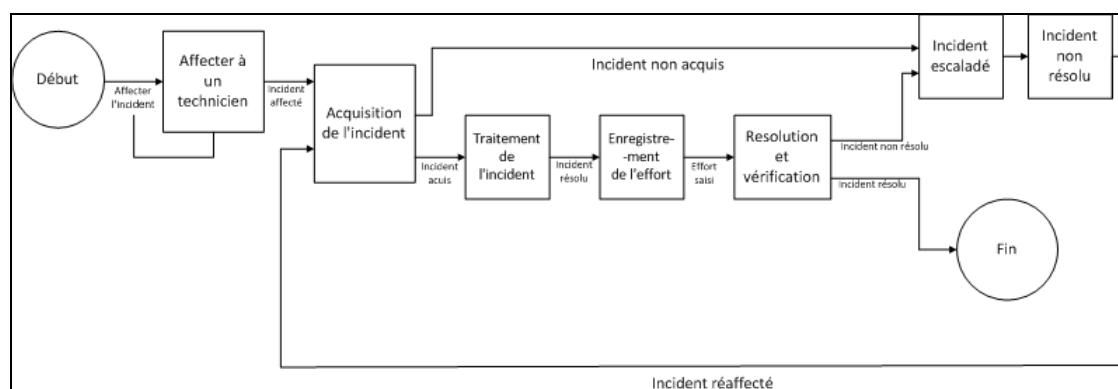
Début

Affecter l'incident

Affecter à un technicien

Incident affecté

Acquisition de l'incident

Incident non acquis

Incident escaladé

Incident non résolu

Incident acuis

Traitement de l'incident

Incident résolu

Enregistre-ment de l'effort

Effort saisi

Resolution et vérification

Incident non résolu

Incident résolu

Fin

Incident réaffecté